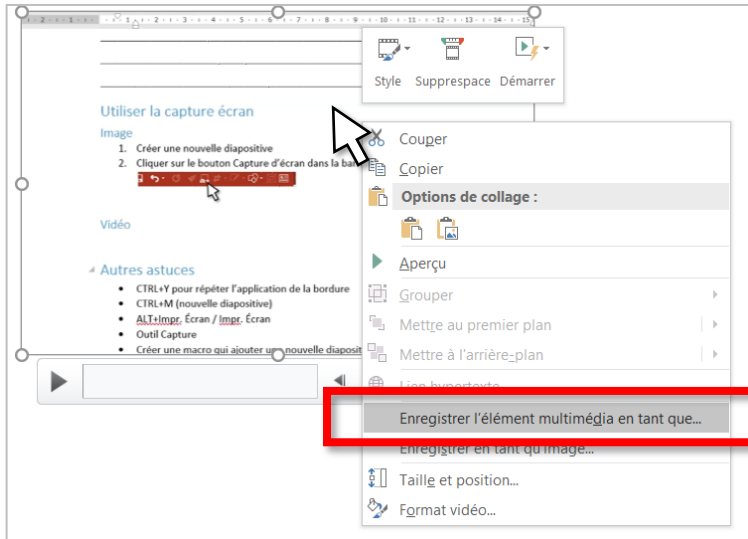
Style Suppresspace Démarrer

Utiliser la capture écran

Image

1. Créer une nouvelle diapositive
2. Cliquer sur le bouton Capture d'écran dans la ba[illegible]

Vidéo

Autres astuces

- CTRL+Y pour répéter l'application de la bordure
- CTRL+M (nouvelle diapositive)
- ALT+Impr. Écran / Impr. Écran
- Outil Capture
- Créer une macro qui ajouter u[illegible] nouvelle diaposit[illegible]

Couper
Copier
Options de collage :
Aperçu
Grouper
Mettre au premier plan
Mettre à l'arrière-plan
Lien hypertexte
Enregistrer l'élément multimédia en tant que...
Enregistrer en tant qu'image...
Taille et position...
Format vidéo...